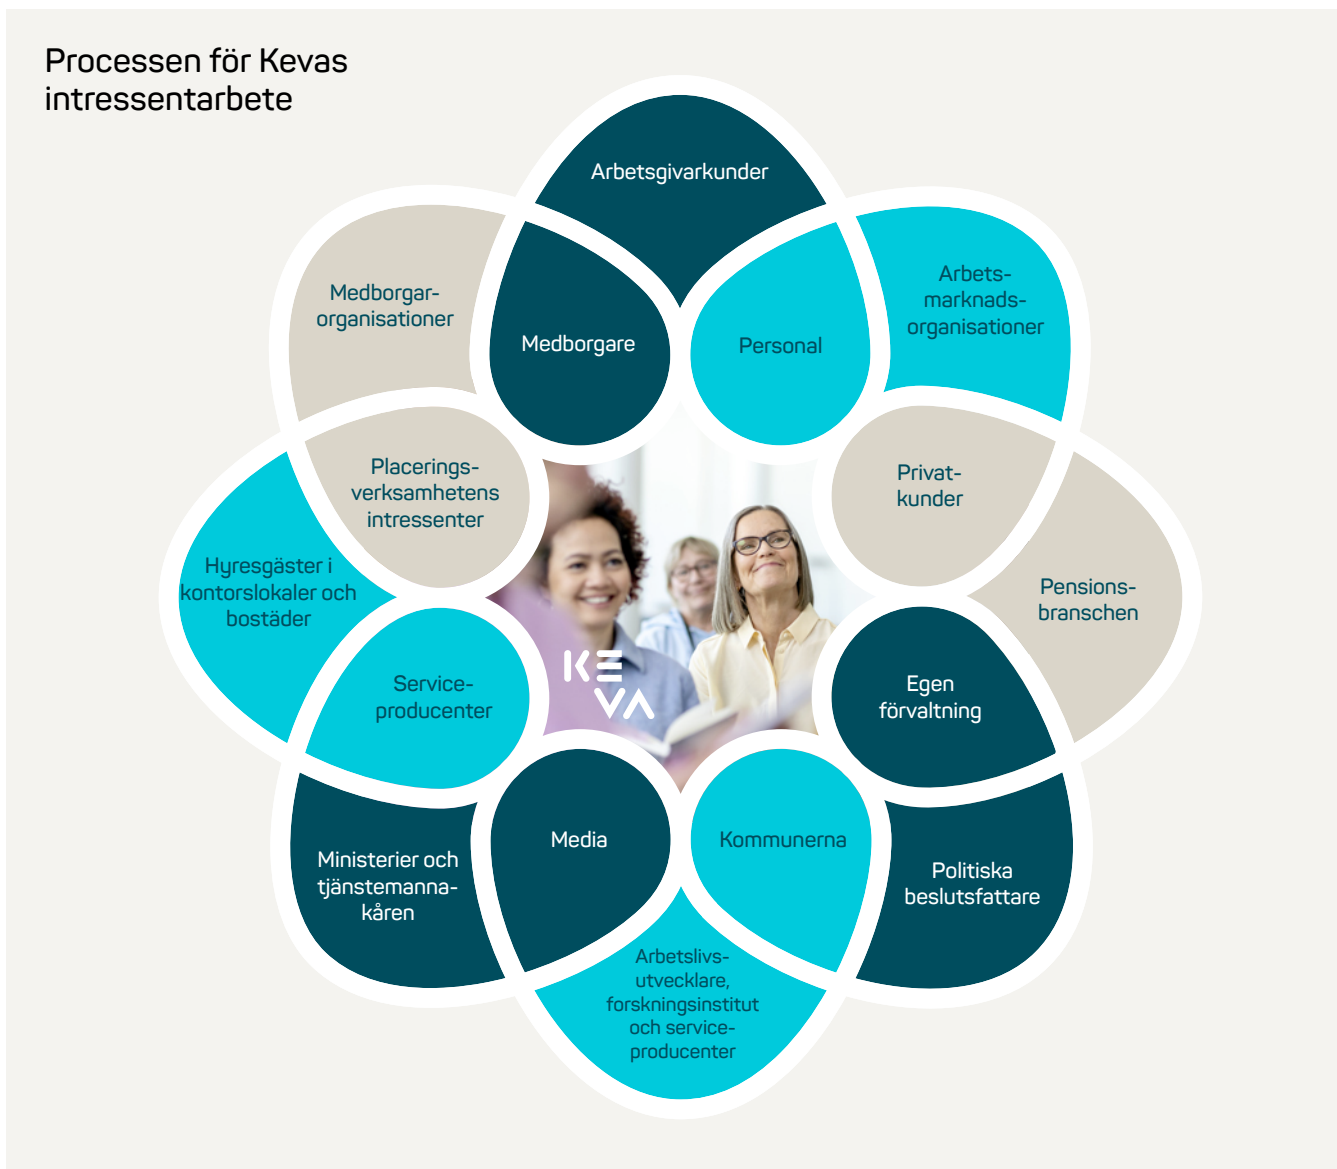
Processen för Kevas intressentarbete

Arbetsgivarkunder

Medborgar-organisationer

Medborgare

Personal

Arbets-marknads-organisationer

Placerings-verksamhetens intressenter

Privat-kunder

Hyresgäster i kontorslokaler och bostäder

Pensions-branschen

Service-producenter

KEVA

Egen förvaltning

Ministerier och tjänstemanna-kåren

Media

Kommunerna

Politiska beslutsfattare

Arbetslivs-utvecklare, forskningsinstitut och service-producenter